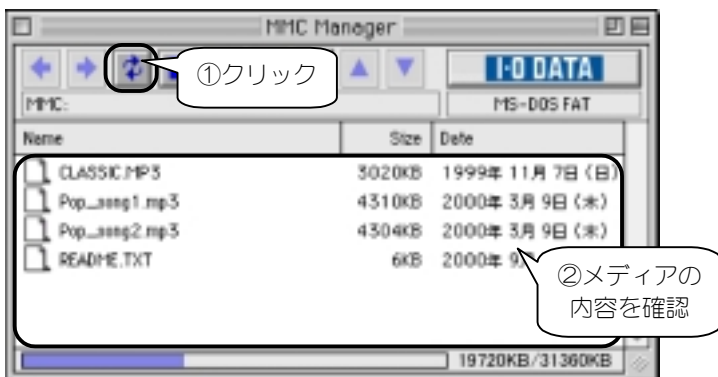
MMC Manager

①クリック

I·O DATA

MMC:

MS-DOS FAT

| Name | Size | Date |
|---|---|---|
| CLASSIC.MP3 | 3020KB | 1999年 11月 7日 (日) |
| Pop_song1.mp3 | 4310KB | 2000年 3月 9日 (木) |
| Pop_song2.mp3 | 4304KB | 2000年 3月 9日 (木) |
| README.TXT | 6KB | 2000年 9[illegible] |

②メディアの内容を確認

19720KB/31360KB